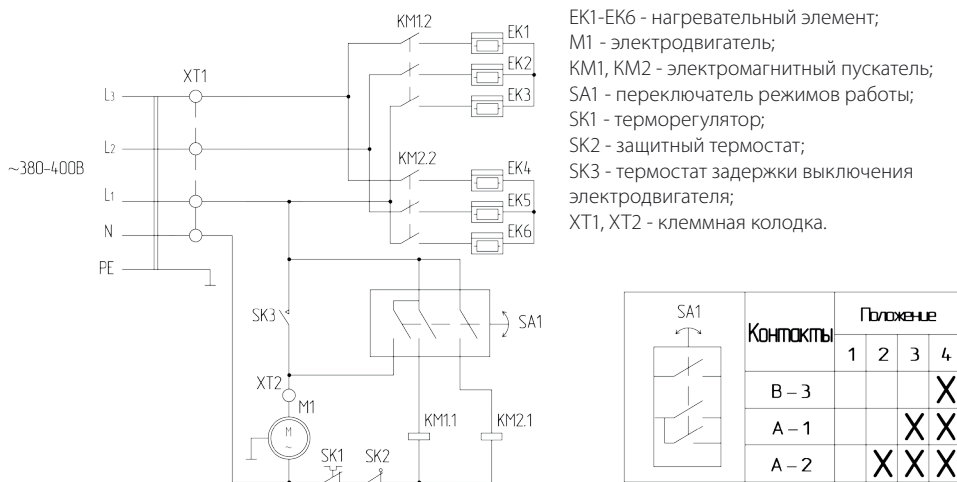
KM1.2
EK1
EK2
EK3
XT1
L3
L2
~380-400B
KM2.2
EK4
EK5
EK6
L1
N
PE
SK3
SA1
XT2
M1
M
KM1.1
KM2.1
SK1
SK2

EK1-EK6 - нагревательный элемент;
M1 - электродвигатель;
KM1, KM2 - электромагнитный пускатель;
SA1 - переключатель режимов работы;
SK1 - терморегулятор;
SK2 - защитный термостат;
SK3 - термостат задержки выключения электродвигателя;
XT1, XT2 - клеммная колодка.

| SA1 | Контакты | Положение 1 | 2 | 3 | 4 |
|---|---|---|---|---|---|
| | B – 3 | | | | X |
| | A – 1 | | | X | X |
| | A – 2 | | X | X | X |